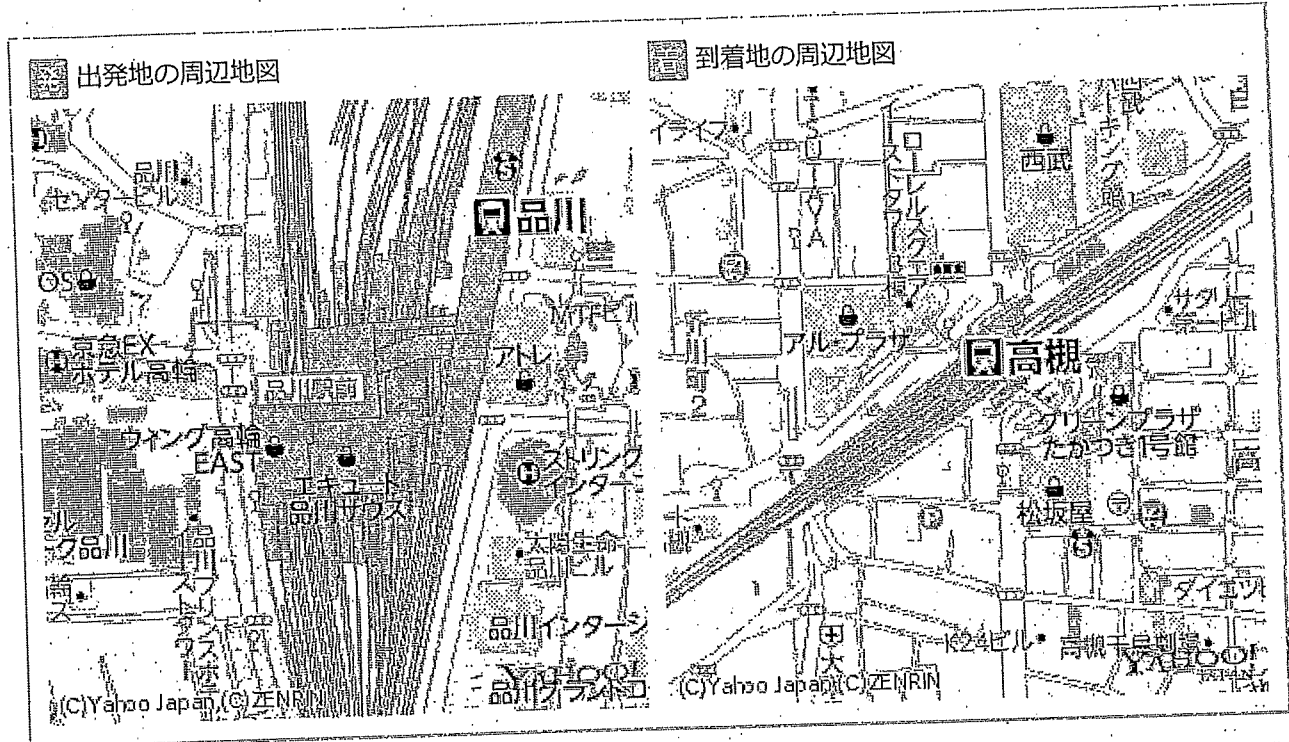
出発地の周辺地図

品川センタービル
品川
OS
京急EXホテル高輪
品川駅前
ウィング高輪EAST
エキュート品川サウス
MTFビル
アトレ
ストリングインター
太陽生命品川ビル
品川インターシ
品川グランドコ
ルク品川
(C)Yahoo Japan (C)ZENRIN

到着地の周辺地図

イライフ
西武
アルプラザ
高槻
グリーンプラザたかつき1号館
松坂屋
ダイエー
K24ビル
高槻千鳥劇場
(C)Yahoo Japan (C)ZENRIN